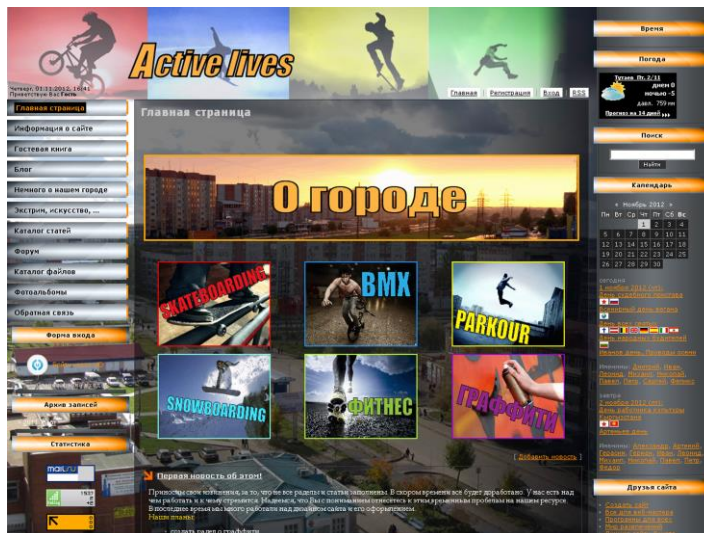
Active lives

Четверг, 01.11.2012, 16:41
Приветствую Вас Гость

Главная | Регистрация | Вход | RSS

Время

Погода

Тугань Пн 2/11
днем 0
ночью -5
давл. 759 мм
Прогноз на 14 дней

Главная страница
Информация о сайте
Гостевая книга
Блог
Немного о нашем городе
Экстрим, искусство, ...
Каталог статей
Форум
Каталог файлов
Фотоальбомы
Обратная связь

Форма входа

Архив записей

Статистика

Главная страница

О городе

SKATEBOARDING
BMX
PARKOUR
SNOWBOARDING
ФИТНЕС
ГРАФФИТИ

[ Добавить новость ]

Первая новость об этом!

Приносим свои извинения, за то, что не все разделы и статьи заполнены. В скором времени все будет доработано. У нас есть над чем работать и к чему стремится. Надеемся, что Вас с пониманием отнесется к этим временным пробелам на нашем ресурсе. В последнее время мы много работали над дизайном сайта и его оформлением.
Наши планы:

Поиск

Найти

Календарь

« Ноябрь 2012 »

| Пн | Вт | Ср | Чт | Пт | Сб | Вс |
|---|---|---|---|---|---|---|
| | | | 1 | 2 | 3 | 4 |
| 5 | 6 | 7 | 8 | 9 | 10 | 11 |
| 12 | 13 | 14 | 15 | 16 | 17 | 18 |
| 19 | 20 | 21 | 22 | 23 | 24 | 25 |
| 26 | 27 | 28 | 29 | 30 | | |

Сегодня
1 ноября 2012 (чт)
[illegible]
Всемирный день вегана
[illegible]
Иванов день. Праздник осени
Именины: Дементий, Иван, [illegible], Павел, Петр, Сергей, Феликс
Завтра
2 ноября 2012 (пт)
День работника культуры
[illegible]
Именины: Александр, Антоний, Герасим, Гермаи, Иван, Леонид, Михаил, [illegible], Павел, Петр, Федор

Друзья сайта
Создать сайт
Все для веб-мастера
Программы для всех
Мир развлечений